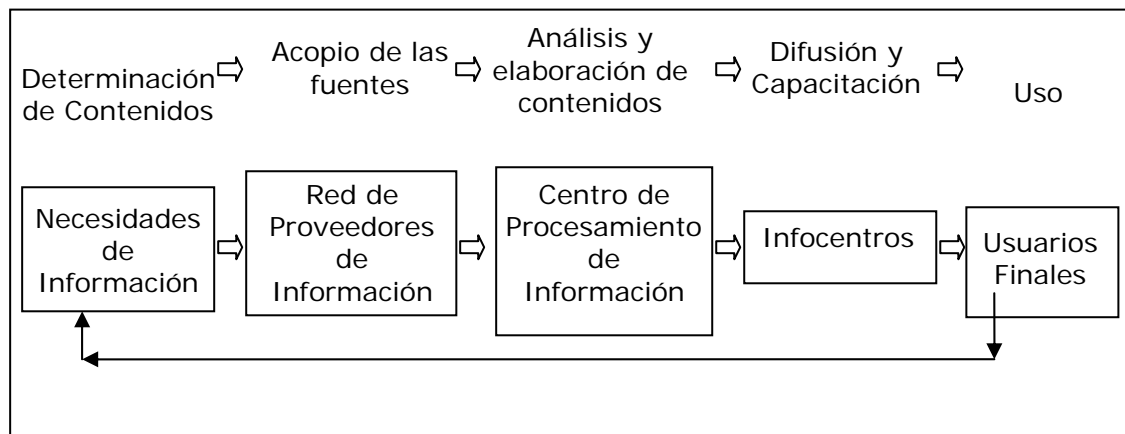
Determinación de Contenidos ⇨ Acopio de las fuentes ⇨ Análisis y elaboración de contenidos ⇨ Difusión y Capacitación ⇨ Uso

Necesidades de Información ⇨ Red de Proveedores de Información ⇨ Centro de Procesamiento de Información ⇨ Infocentros ⇨ Usuarios Finales